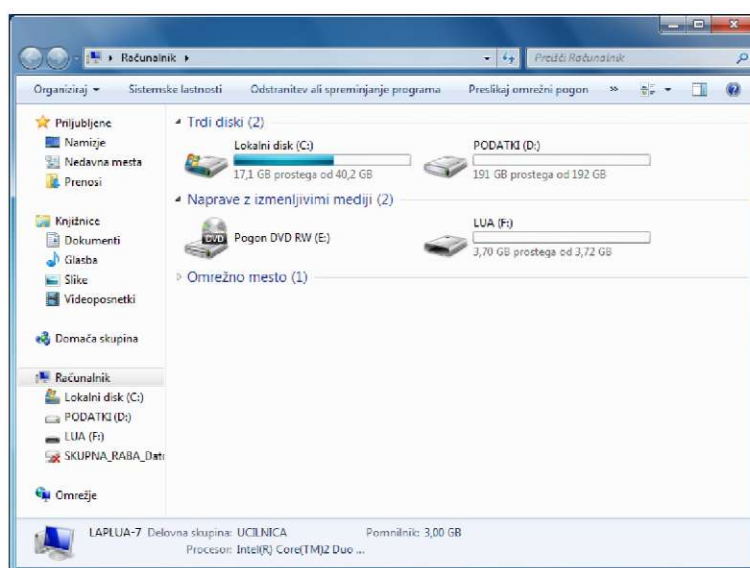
Računalnik ▸

Preišči Računalnik

Organiziraj ▾ Sistemske lastnosti Odstranitev ali spreminjanje programa Preslikaj omrežni pogon »

Priljubljene
Namizje
Nedavna mesta
Prenosi

Knjižnice
Dokumenti
Glasba
Slike
Videoposnetki

Domača skupina

Računalnik
Lokalni disk (C:)
PODATKI (D:)
LUA (F:)
SKUPNA_RABA_Dat

Omrežje

Trdi diski (2)

Lokalni disk (C:)
17,1 GB prostega od 40,2 GB

PODATKI (D:)
191 GB prostega od 192 GB

Naprave z izmenljivimi mediji (2)

DVD
Pogon DVD RW (E:)

LUA (F:)
3,70 GB prostega od 3,72 GB

Omrežno mesto (1)

LAPLUA-7 Delovna skupina: UCILNICA Pomnilnik: 3,00 GB
Procesor: Intel(R) Core(TM)2 Duo ...